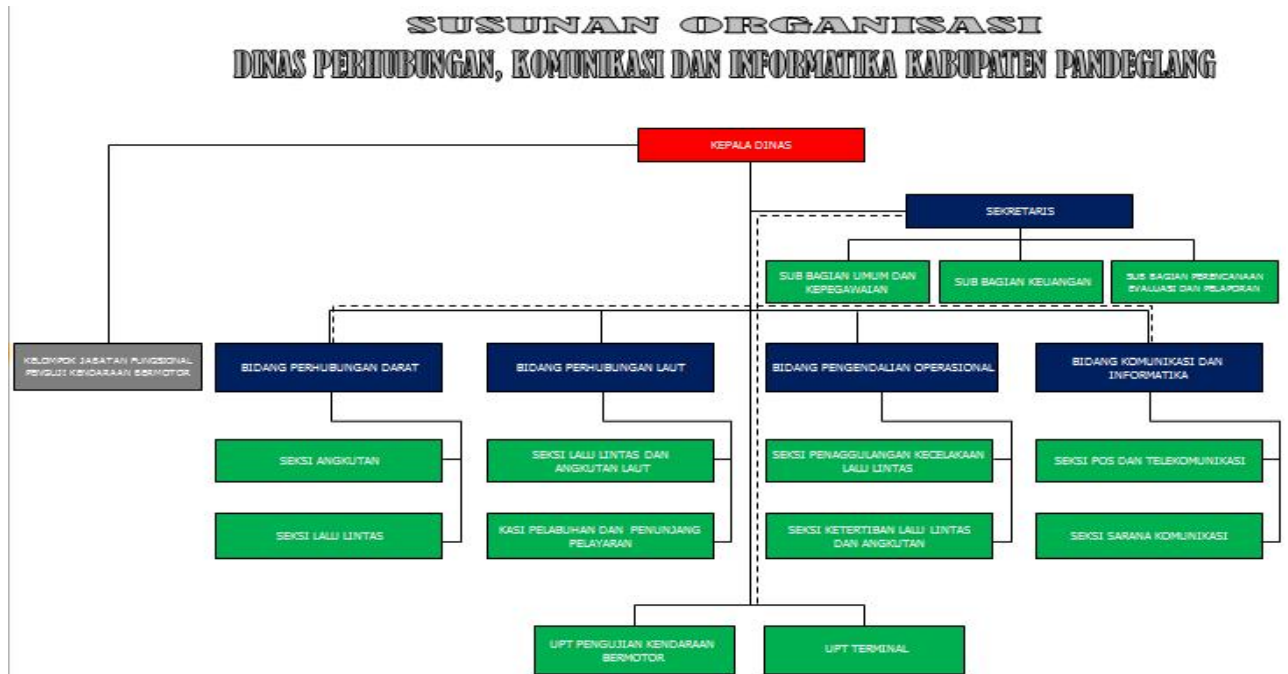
SUSUNAN ORGANISASI

DINAS PERHUBUNGAN, KOMUNIKASI DAN INFORMATIKA KABUPATEN PANDEGLANG

KEPALA DINAS

SEKRETARIS

SUB BAGIAN UMUM DAN KEPEGAWAIAN

SUB BAGIAN KEUANGAN

SUB BAGIAN PERENCANAAN EVALUASI DAN PELAPORAN

KELOMPOK JABATAN FUNGSIONAL PENGUJI KENDARAAN BERMOTOR

BIDANG PERHUBUNGAN DARAT

BIDANG PERHUBUNGAN LAUT

BIDANG PENGENDALIAN OPERASIONAL

BIDANG KOMUNIKASI DAN INFORMATIKA

SEKSI ANGKUTAN

SEKSI LALU LINTAS

SEKSI LALU LINTAS DAN ANGKUTAN LAUT

KASI PELABUHAN DAN PENUNJANG PELAYARAN

SEKSI PENANGGULANGAN KECELAKAAN LALU LINTAS

SEKSI KETERTIBAN LALU LINTAS DAN ANGKUTAN

SEKSI POS DAN TELEKOMUNIKASI

SEKSI SARANA KOMUNIKASI

UPT PENGUJIAN KENDARAAN BERMOTOR

UPT TERMINAL